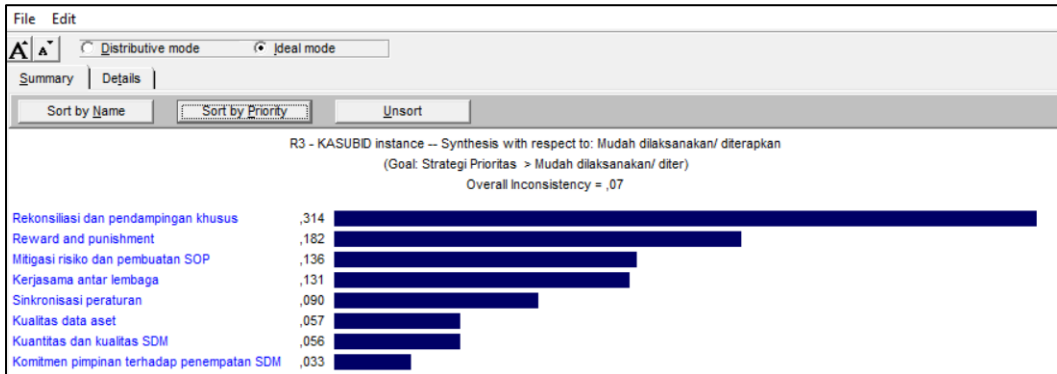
File Edit

Distributive mode Ideal mode

Summary Details

Sort by Name Sort by Priority Unsort

R3 - KASUBID instance -- Synthesis with respect to: Mudah dilaksanakan/ diterapkan

(Goal: Strategi Prioritas > Mudah dilaksanakan/ diter)

Overall Inconsistency = ,07

| | |
|---|---|
| Rekonsiliasi dan pendampingan khusus | ,314 |
| Reward and punishment | ,182 |
| Mitigasi risiko dan pembuatan SOP | ,136 |
| Kerjasama antar lembaga | ,131 |
| Sinkronisasi peraturan | ,090 |
| Kualitas data aset | ,057 |
| Kuantitas dan kualitas SDM | ,056 |
| Komitmen pimpinan terhadap penempatan SDM | ,033 |